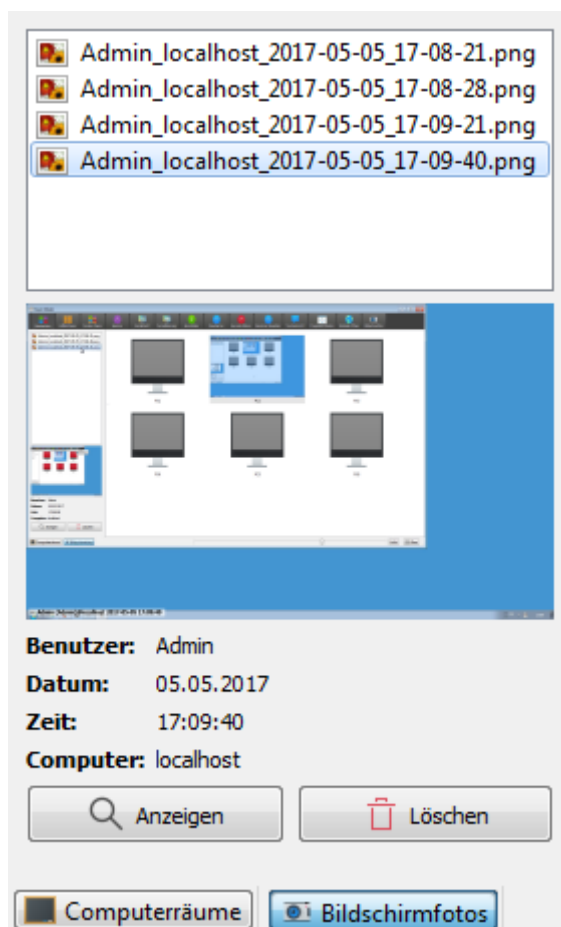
Admin_localhost_2017-05-05_17-08-21.png
Admin_localhost_2017-05-05_17-08-28.png
Admin_localhost_2017-05-05_17-09-21.png
Admin_localhost_2017-05-05_17-09-40.png

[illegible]

Benutzer: Admin
Datum: 05.05.2017
Zeit: 17:09:40
Computer: localhost

Anzeigen
Löschen

Computerräume
Bildschirmfotos